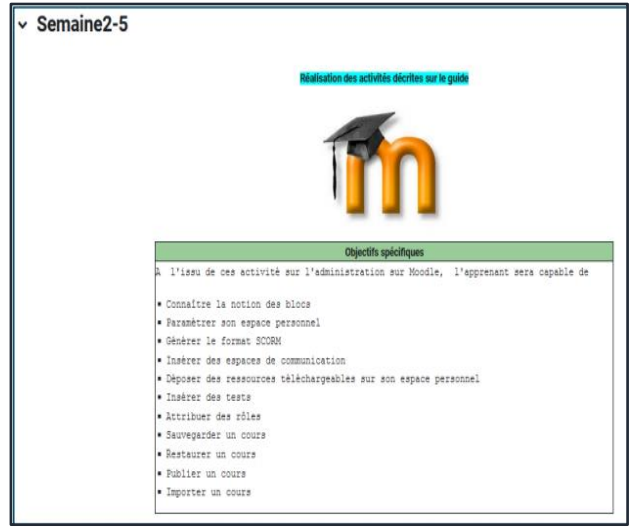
Semaine2-5

Réalisation des activités décrites sur le guide

| Objectifs spécifiques |
|---|
| A l'issu de ces activité sur l'administration sur Moodle, l'apprenant sera capable de |

- Connaître la notion des blocs
- Paramétrer son espace personnel
- Générer le format SCORM
- Insérer des espaces de communication
- Déposer des ressources téléchargeables sur son espace personnel
- Insérer des tests
- Attribuer des rôles
- Sauvegarder un cours
- Restaurer un cours
- Publier un cours
- Importer un cours